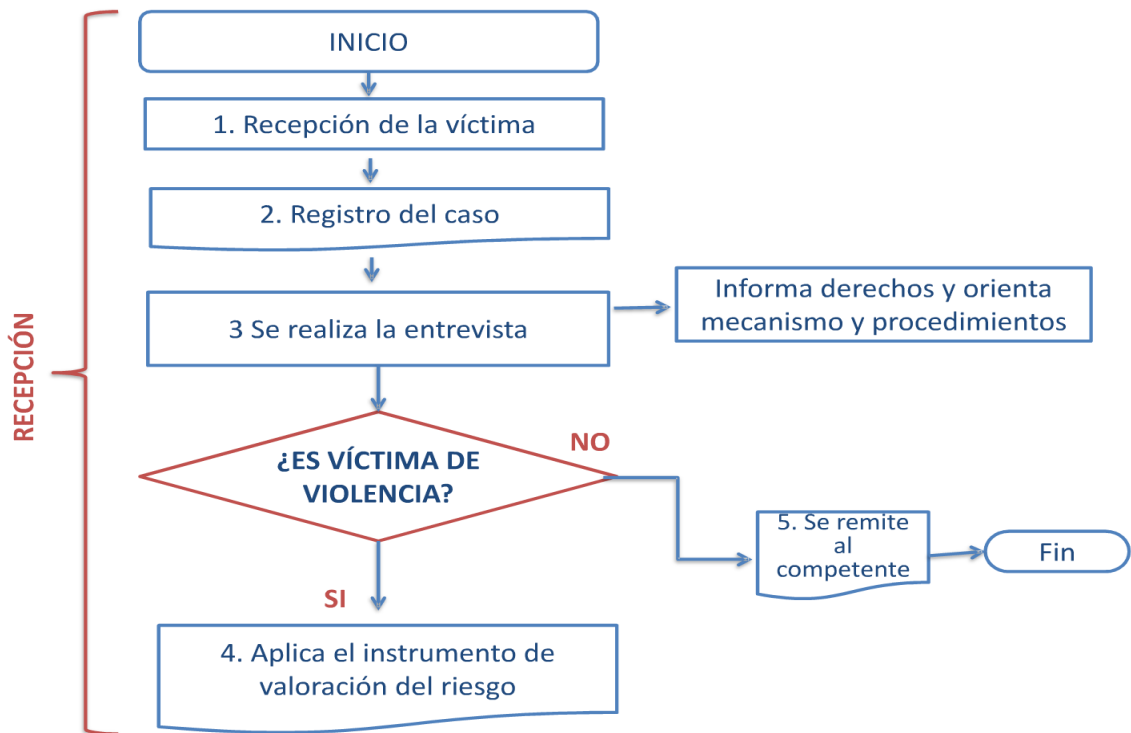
RECEPCIÓN

INICIO

1. Recepción de la víctima

2. Registro del caso

3 Se realiza la entrevista

Informa derechos y orienta mecanismo y procedimientos

¿ES VÍCTIMA DE VIOLENCIA?

NO

5. Se remite al competente

Fin

SI

4. Aplica el instrumento de valoración del riesgo